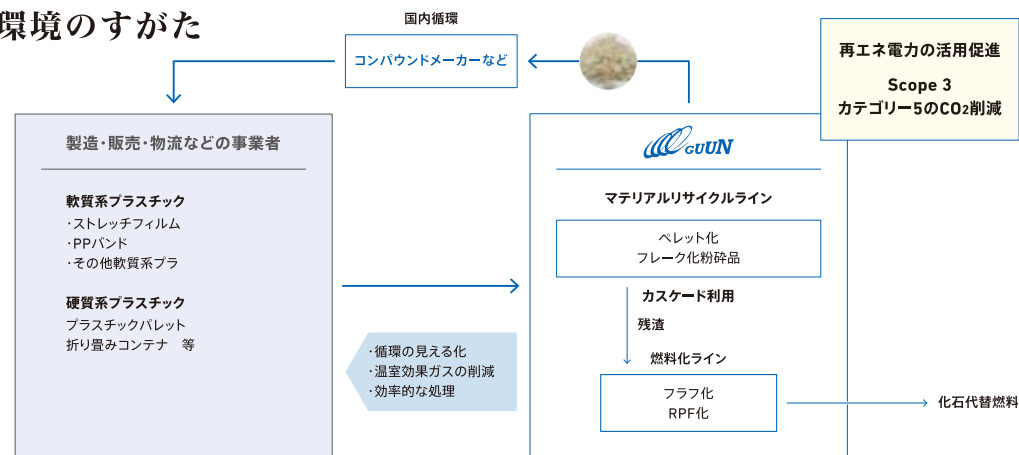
環境のすがた

国内循環

コンパウンドメーカーなど

再エネ電力の活用促進

Scope 3
カテゴリー5の$CO_2$削減

製造・販売・物流などの事業者

軟質系プラスチック
・ストレッチフィルム
・PPバンド
・その他軟質系プラ

硬質系プラスチック
プラスチックパレット
折り畳みコンテナ　等

GUUN

マテリアルリサイクルライン

ペレット化
フレーク化粉砕品

カスケード利用

残渣

燃料化ライン

フラフ化
RPF化

化石代替燃料

・循環の見える化
・温室効果ガスの削減
・効率的な処理